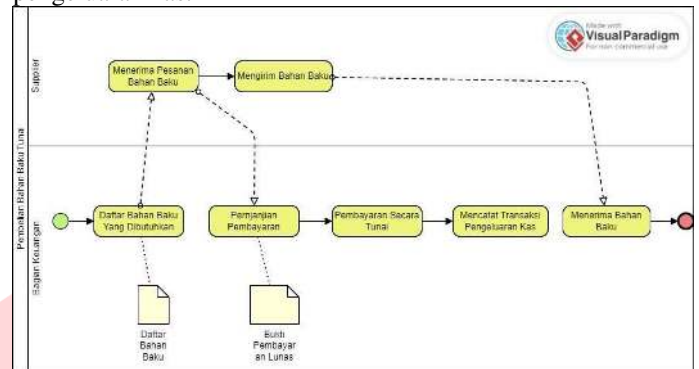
pengeluaran kas

Made with Visual Paradigm For non-commercial use

Pembelian Bahan Baku Tunai

Supplier

Bagian Keuangan

Menerima Pesanan Bahan Baku

Mengirim Bahan Baku

Daftar Bahan Baku Yang Dibutuhkan

Perjanjian Pembayaran

Pembayaran Secara Tunai

Mencatat Transaksi Pengeluaran Kas

Menerima Bahan Baku

Daftar Bahan Baku

Bukti Pembayaran Lunas